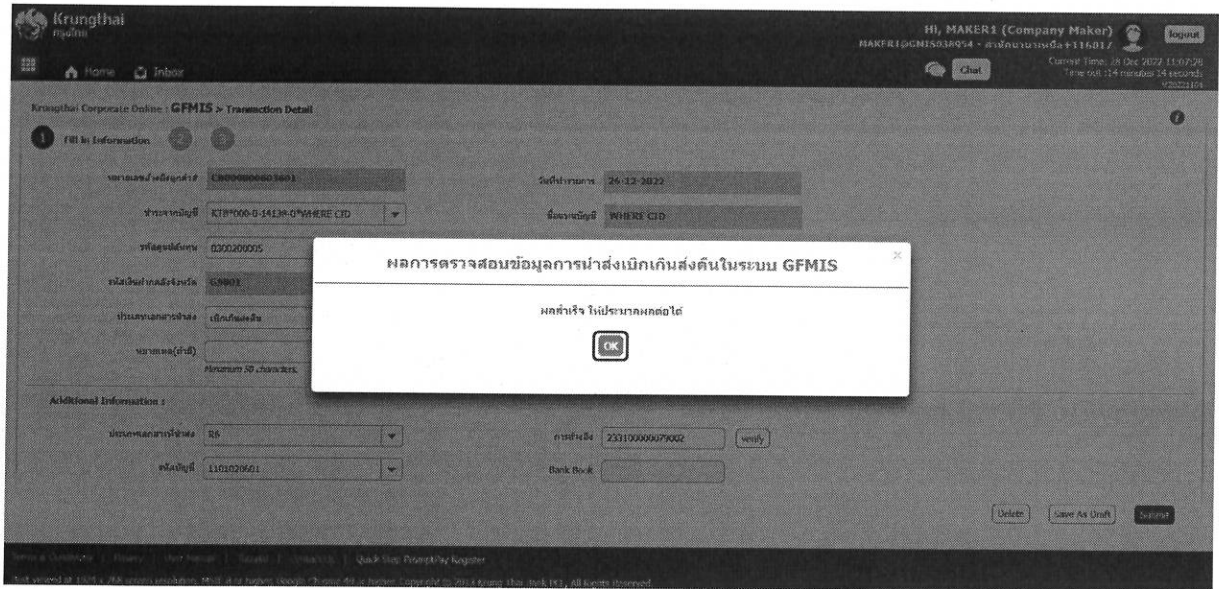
Krungthai
กรุงไทย

Home Inbox

Hi, MAKER1 (Company Maker)
MAKER1@GNIS038954 - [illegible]
logout

Chat

Current Time: 28 Dec 2022 11:07:28
Time out: 14 minutes 14 seconds

Krungthai Corporate Online : GFMIS > Transaction Detail

1 Fill in Information 2 3

หมายเลขคำขอ/หนังสือ C0000000603601
วันที่ทำรายการ 26-12-2022
ชำระจากบัญชี KTB*000-0-14134-0*WHERE CID
ชื่อบัญชี WHERE CID
รหัสหน่วยงาน 0300200005
รหัสเงินฝากคลังจังหวัด G9001
ประเภทเอกสารนำส่ง เบิกเกินส่งคืน
หมายเหตุ(ถ้ามี)
Maximum 50 characters.

ผลการตรวจสอบข้อมูลการนำส่งเบิกเกินส่งคืนในระบบ GFMIS
ผลสำเร็จ ให้ประมวลผลต่อได้
OK

Additional Information :
ประเภทเอกสารนำส่ง R6
การค้นเงิน 2331000000079002 verify
รหัสบัญชี 1101020601
Bank Book

Delete Save As Draft Submit

Terms & Conditions | Privacy | User Manual | Security | Contact Us | Quick Step PromptPay Register
Best viewed at 1024 x 768 screen resolution. MSIE 11 or higher, Google Chrome 49 or higher. Copyright © 2014 Krung Thai Bank PCL, All Rights Reserved.